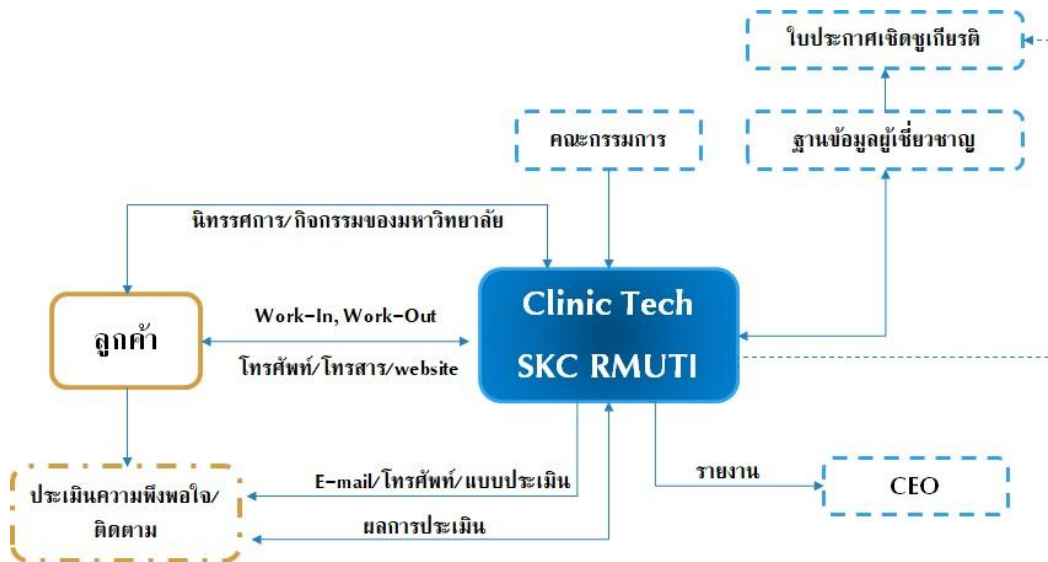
ใบประกาศเชิดชูเกียรติ

คณะกรรมการ

ฐานข้อมูลผู้เชี่ยวชาญ

นิทรรศการ/กิจกรรมของมหาวิทยาลัย

Clinic Tech SKC RMUTI

ลูกค้า

Work-In, Work-Out

โทรศัพท์/โทรสาร/website

ประเมินความพึงพอใจ/ติดตาม

E-mail/โทรศัพท์/แบบประเมิน

ผลการประเมิน

รายงาน

CEO